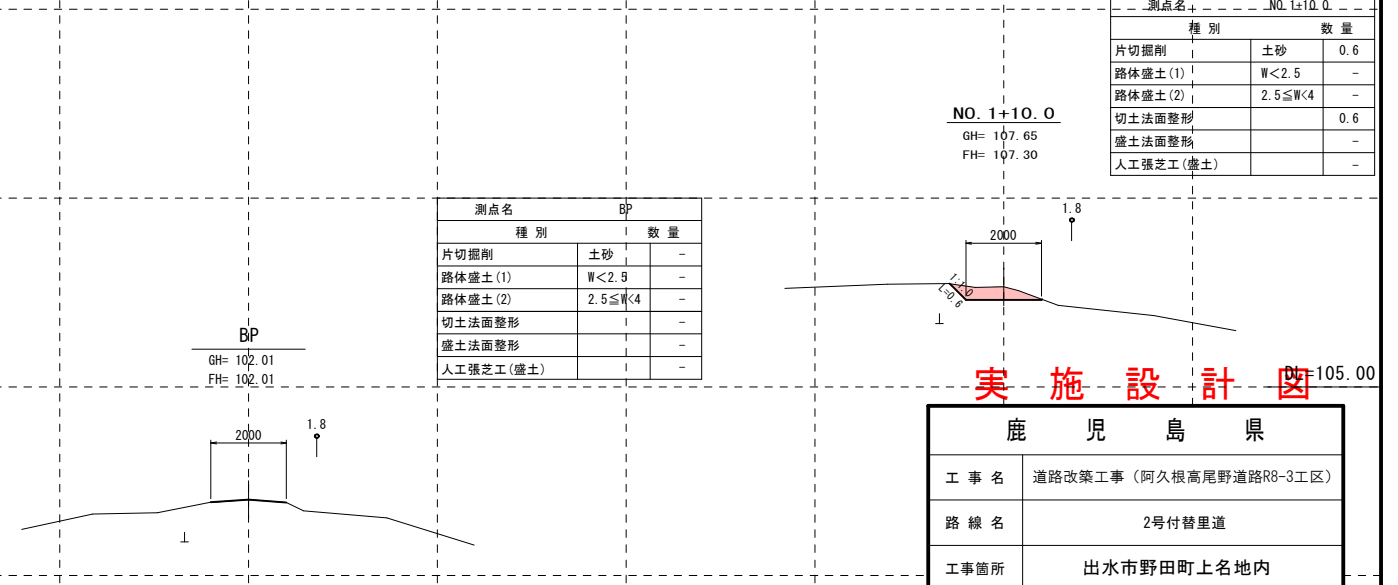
| 測点名 | NO.1+10.0 | |
|---|---|---|
| 種別 | | 数量 |
| 片切掘削 | 土砂 | 0.6 |
| 路体盛土(1) | W<2.5 | - |
| 路体盛土(2) | 2.5≦W<4 | - |
| 切土法面整形 | | 0.6 |
| 盛土法面整形 | | - |
| 人工張芝工(盛土) | | - |

NO.1+10.0
GH= 107.65
FH= 107.30

1.8
2000
1:1.0
L=0.6

| 測点名 | BP | |
|---|---|---|
| 種別 | | 数量 |
| 片切掘削 | 土砂 | - |
| 路体盛土(1) | W<2.5 | - |
| 路体盛土(2) | 2.5≦W<4 | - |
| 切土法面整形 | | - |
| 盛土法面整形 | | - |
| 人工張芝工(盛土) | | - |

BP
GH= 102.01
FH= 102.01

1.8
2000

実施設計図

DL=105.00

| 鹿児島県 | |
|---|---|
| 工事名 | 道路改築工事(阿久根高尾野道路R8-3工区) |
| 路線名 | 2号付替里道 |
| 工事箇所 | 出水市野田町上名地内 |